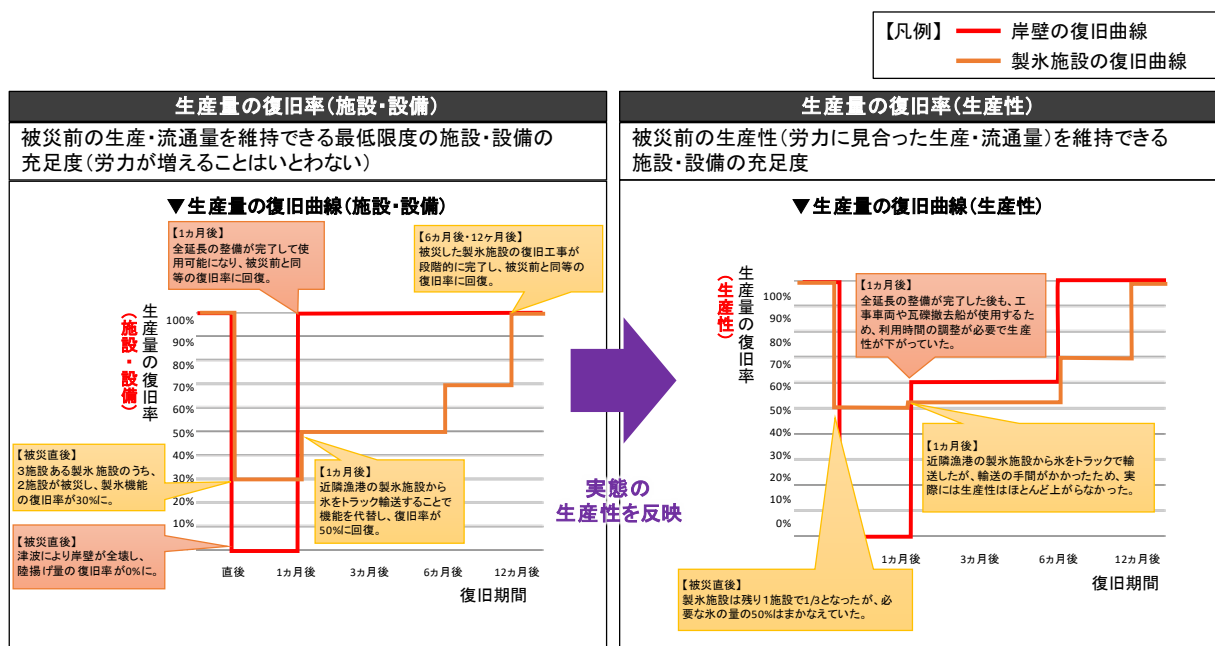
【凡例】 岸壁の復旧曲線
製氷施設の復旧曲線

生産量の復旧率(施設･設備)

被災前の生産・流通量を維持できる最低限度の施設・設備の充足度(労力が増えることはいとわない)

▼生産量の復旧曲線(施設･設備)

【1ヵ月後】
全延長の整備が完了して使用可能になり、被災前と同等の復旧率に回復。

【6ヵ月後・12ヶ月後】
被災した製氷施設の復旧工事が段階的に完了し、被災前と同等の復旧率に回復。

生産量の復旧率
(施設・設備)

100%
90%
80%
70%
60%
50%
40%
30%
20%
10%

【被災直後】
3施設ある製氷 施設のうち、2施設が被災し、製氷機能の復旧率が30%に。

【1ヵ月後】
近隣漁港の製氷施設から氷をトラック輸送することで機能を代替し、復旧率が50%に回復。

【被災直後】
津波により岸壁が全壊し、陸揚げ量の 復旧率が0%に。

直後
1ヵ月後
3ヵ月後
6ヵ月後
12ヵ月後

復旧期間

実態の
生産性を反映

生産量の復旧率(生産性)

被災前の生産性(労力に見合った生産・流通量)を維持できる施設・設備の充足度

▼生産量の復旧曲線(生産性)

生産量の復旧率
(生産性)

【1ヵ月後】
全延長の整備が完了した後も、工事車両や瓦礫撤去船が使用するため、利用時間の調整が必要で生産性が下がっていた。

100%
90%
80%
70%
60%
50%
40%
30%
20%
10%
0%

【1ヵ月後】
近隣漁港の製氷施設から氷をトラックで輸送したが、輸送の手間がかかったため、実際には生産性はほとんど上がらなかった。

1ヵ月後
3ヵ月後
6ヵ月後
12ヵ月後

復旧期間

【被災直後】
製氷施設は残り1施設で1/3となったが、必要な氷の量の50%はまかなえていた。